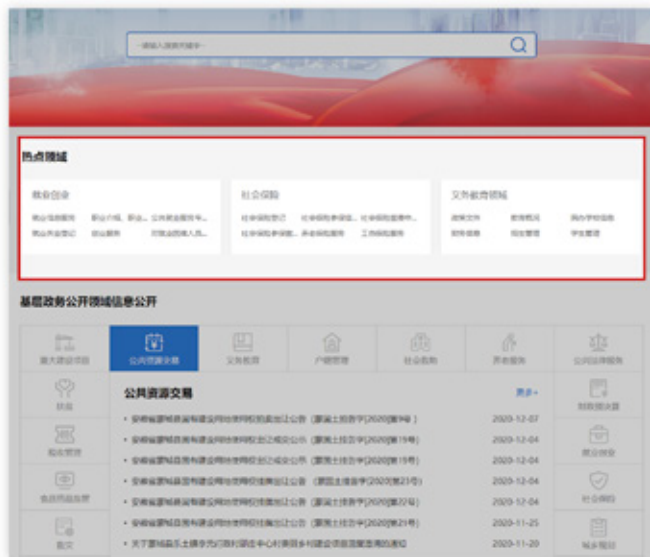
请输入搜索关键字

热点领域

就业创业

就业信息服务　职业介绍、职业…　公共就业服务专…
就业失业登记　创业服务　灵活就业人员…

社会保险

社会保险登记　社会保险参保信…　社会保险缴费申…
社会保险待遇…　养老保险服务　工伤保险服务

义务教育领域

政策文件　教育概况　民办学校信息
招生信息　招生管理　学生管理

基层政务公开领域信息公开

重大建设项目　公共资源交易　义务教育　户籍管理　社会救助　养老服务　公共法律服务

扶贫

公共资源交易　更多+

安徽省霍邱县自然资源和规划局国有建设用地使用权挂牌出让公告（霍国土挂告字[2020]第9号）　2020-12-07

安徽省霍邱县自然资源和规划局国有建设用地使用权挂牌出让结果公示（霍国土挂告字[2020]第19号）　2020-12-04

安徽省霍邱县自然资源和规划局国有建设用地使用权挂牌出让结果公示（霍国土挂告字[2020]第19号）　2020-12-04

安徽省霍邱县自然资源和规划局国有建设用地使用权挂牌出让公告（霍国土挂告字[2020]第23号）　2020-12-04

安徽省霍邱县自然资源和规划局国有建设用地使用权挂牌出让公告（霍国土挂告字[2020]第22号）　2020-12-04

安徽省霍邱县自然资源和规划局国有建设用地使用权挂牌出让公告（霍国土挂告字[2020]第21号）　2020-11-25

关于霍邱县乡镇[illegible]　2020-11-20

财政预决算

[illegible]

社会保险

城乡规划

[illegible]

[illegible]

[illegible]